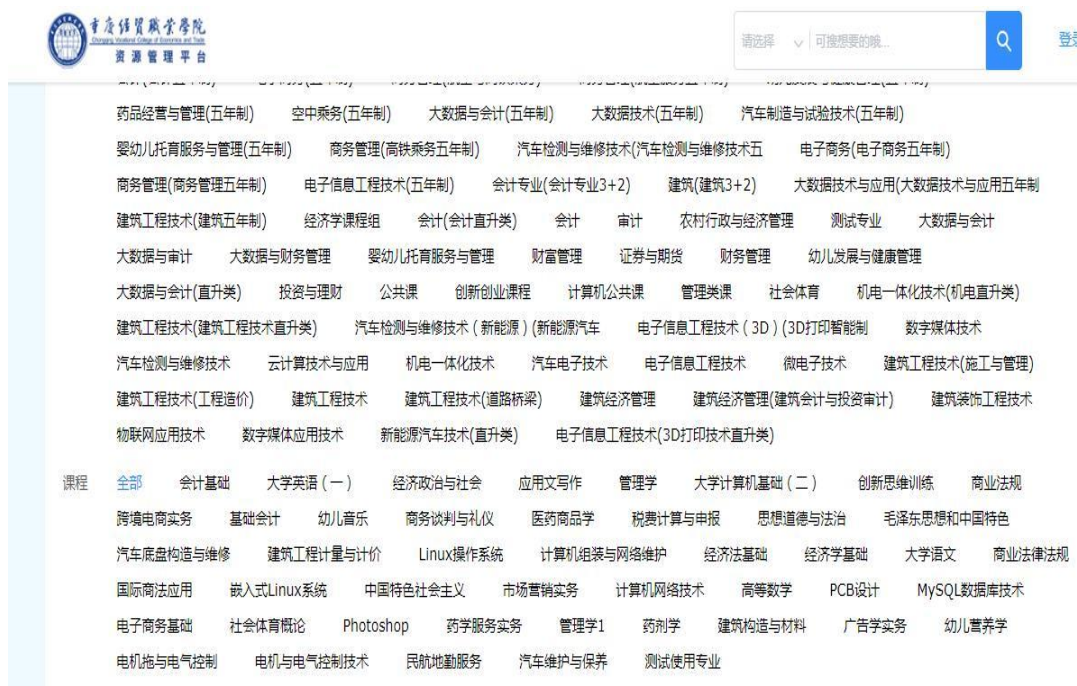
重庆经贸职业学院
Chongqing Vocational College of Economics and Trade
资源管理平台

请选择 可搜想要的哦...

登录

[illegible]

药品经营与管理(五年制) 空中乘务(五年制) 大数据与会计(五年制) 大数据技术(五年制) 汽车制造与试验技术(五年制)
婴幼儿托育服务与管理(五年制) 商务管理(高铁乘务五年制) 汽车检测与维修技术(汽车检测与维修技术五 电子商务(电子商务五年制)
商务管理(商务管理五年制) 电子信息工程技术(五年制) 会计专业(会计专业3+2) 建筑(建筑3+2) 大数据技术与应用(大数据技术与应用五年制
建筑工程技术(建筑五年制) 经济学课程组 会计(会计直升类) 会计 审计 农村行政与经济管理 测试专业 大数据与会计
大数据与审计 大数据与财务管理 婴幼儿托育服务与管理 财富管理 证券与期货 财务管理 幼儿发展与健康管理
大数据与会计(直升类) 投资与理财 公共课 创新创业课程 计算机公共课 管理类课 社会体育 机电一体化技术(机电直升类)
建筑工程技术(建筑工程技术直升类) 汽车检测与维修技术(新能源)(新能源汽车 电子信息工程技术(3D)(3D打印智能制 数字媒体技术
汽车检测与维修技术 云计算技术与应用 机电一体化技术 汽车电子技术 电子信息工程技术 微电子技术 建筑工程技术(施工与管理)
建筑工程技术(工程造价) 建筑工程技术 建筑工程技术(道路桥梁) 建筑经济管理 建筑经济管理(建筑会计与投资审计) 建筑装饰工程技术
物联网应用技术 数字媒体应用技术 新能源汽车技术(直升类) 电子信息工程技术(3D打印技术直升类)

课程 全部 会计基础 大学英语(一) 经济政治与社会 应用文写作 管理学 大学计算机基础(二) 创新思维训练 商业法规
跨境电商实务 基础会计 幼儿音乐 商务谈判与礼仪 医药商品学 税费计算与申报 思想道德与法治 毛泽东思想和中国特色
汽车底盘构造与维修 建筑工程计量与计价 Linux操作系统 计算机组装与网络维护 经济法基础 经济学基础 大学语文 商业法律法规
国际商法应用 嵌入式Linux系统 中国特色社会主义 市场营销实务 计算机网络技术 高等数学 PCB设计 MySQL数据库技术
电子商务基础 社会体育概论 Photoshop 药学服务实务 管理学1 药剂学 建筑构造与材料 广告学实务 幼儿营养学
电机拖与电气控制 电机与电气控制技术 民航地勤服务 汽车维护与保养 测试使用专业